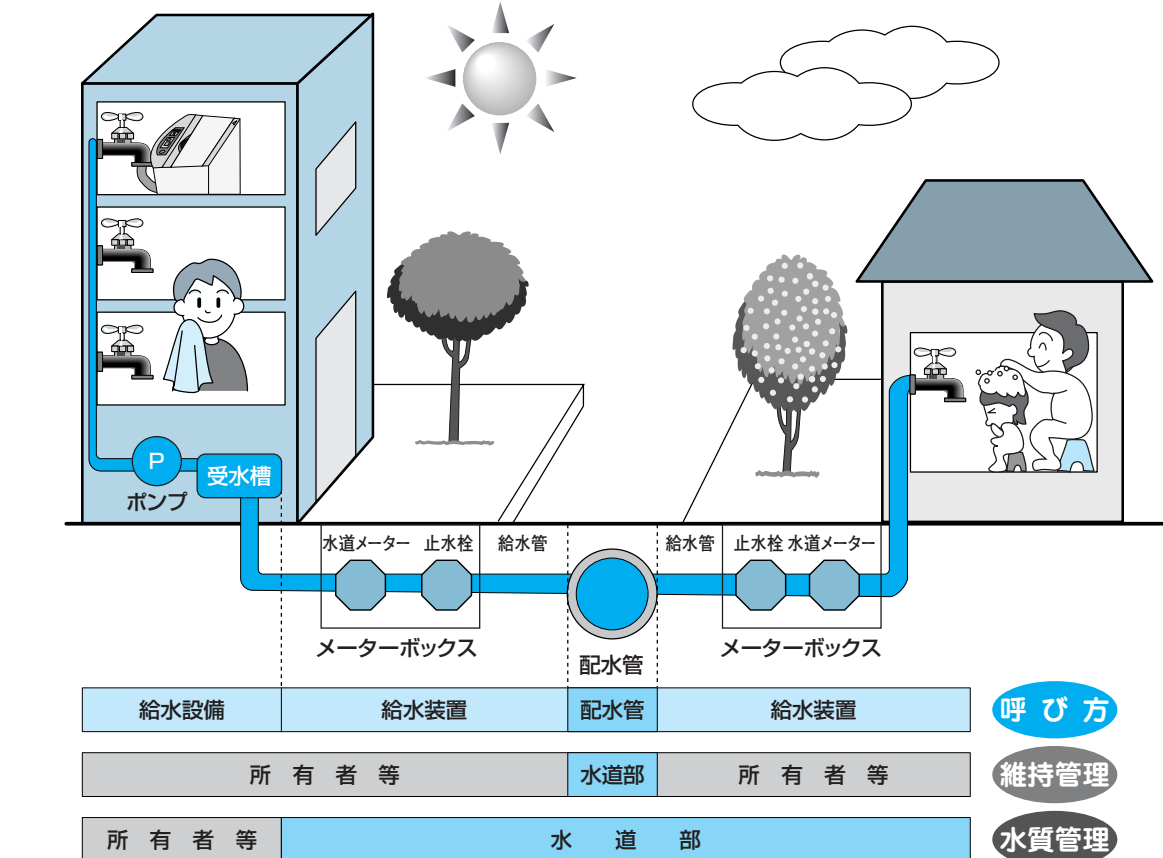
P
受水槽
ポンプ

水道メーター　止水栓　給水管

給水管　止水栓　水道メーター

メーターボックス

配水管

メーターボックス

| 給水設備 | 給水装置 | 配水管 | 給水装置 |
|---|---|---|---|

呼び方

| 所有者等 | 水道部 | 所有者等 |
|---|---|---|

維持管理

| 所有者等 | 水道部 |
|---|---|

水質管理